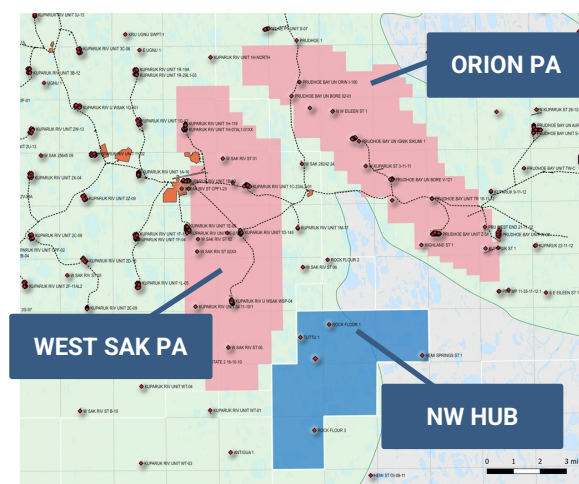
ORION PA

WEST SAK PA

NW HUB

PRUDHOE BAY UN ORIN L-100

W EILEEN ST 1

PRUDHOE BAY UN BORE V-121

HIGHLAND ST 1

KUPARUK ST 3-11-11

SAK 25D42 24

W SAK ST 37 21

W SAK ST 1

ROCK FLOUR 2

ROCK FLOUR 1

ROCK FLOUR 3

TOTTU 1

W SAK ST 3D3X

STATE 2 18-10-13

WEAK SPRINGS ST 1

KUPARUK RIV UNIT WT-06

KUPARUK RIV UNIT WT-01

ANTIGUA 1

KUPARUK RIV UNIT WT-03

W SAK RIV ST B-15

KUPARUK RIV UNIT 2F-13

KUPARUK 22-11-12

PRUDHOE BAY UN

W SAK ST 4

KUPARUK 1

PRUDHOE 1

0 1 2 3 mi